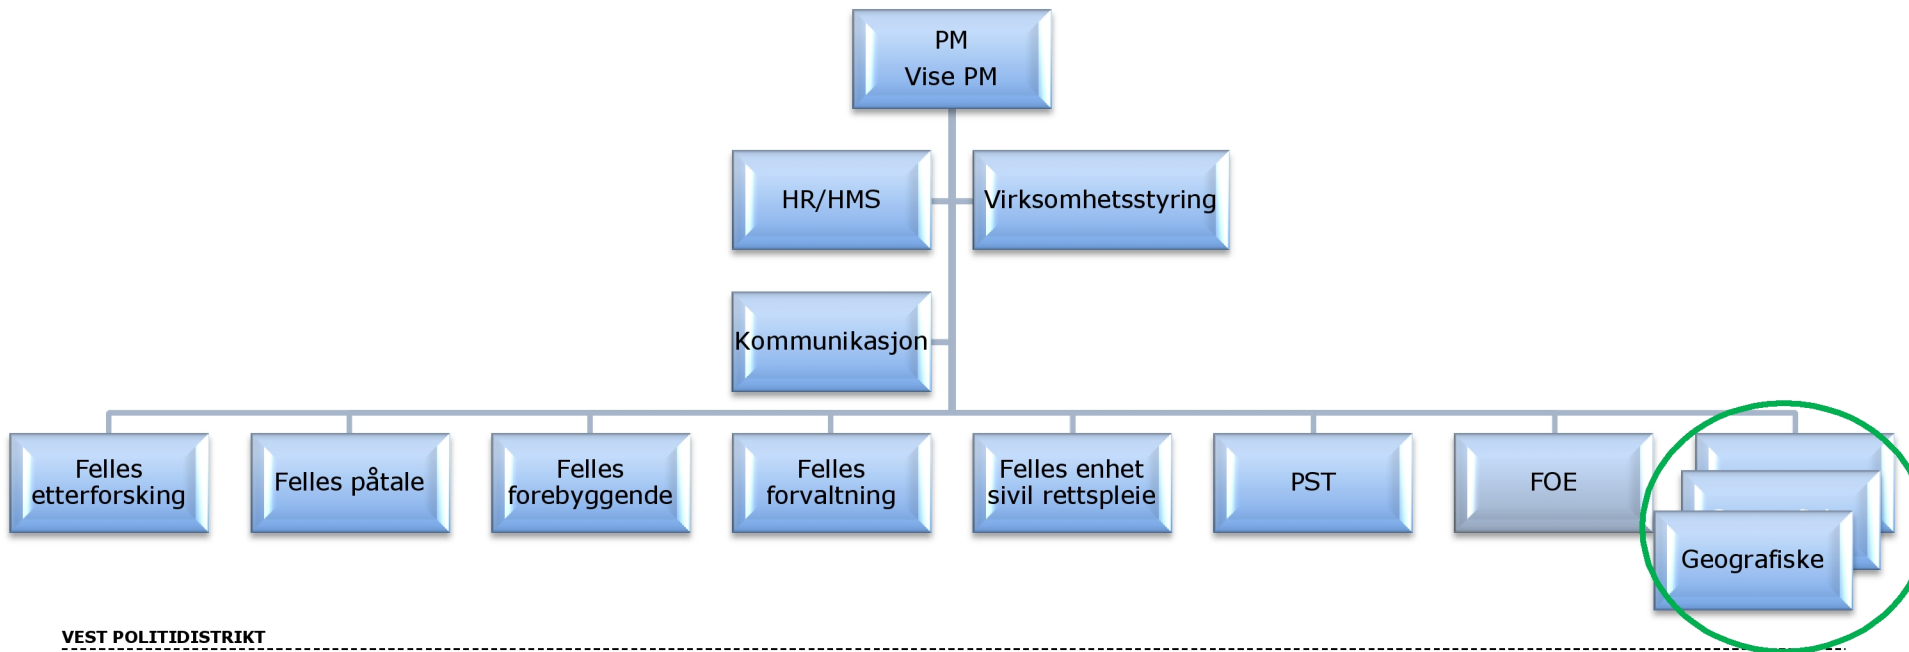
PM
Vise PM

HR/HMS

Virksomhetsstyring

Kommunikasjon

Felles etterforsking

Felles påtale

Felles forebyggende

Felles forvaltning

Felles enhet sivil rettspleie

PST

FOE

Geografiske

VEST POLITIDISTRIKT